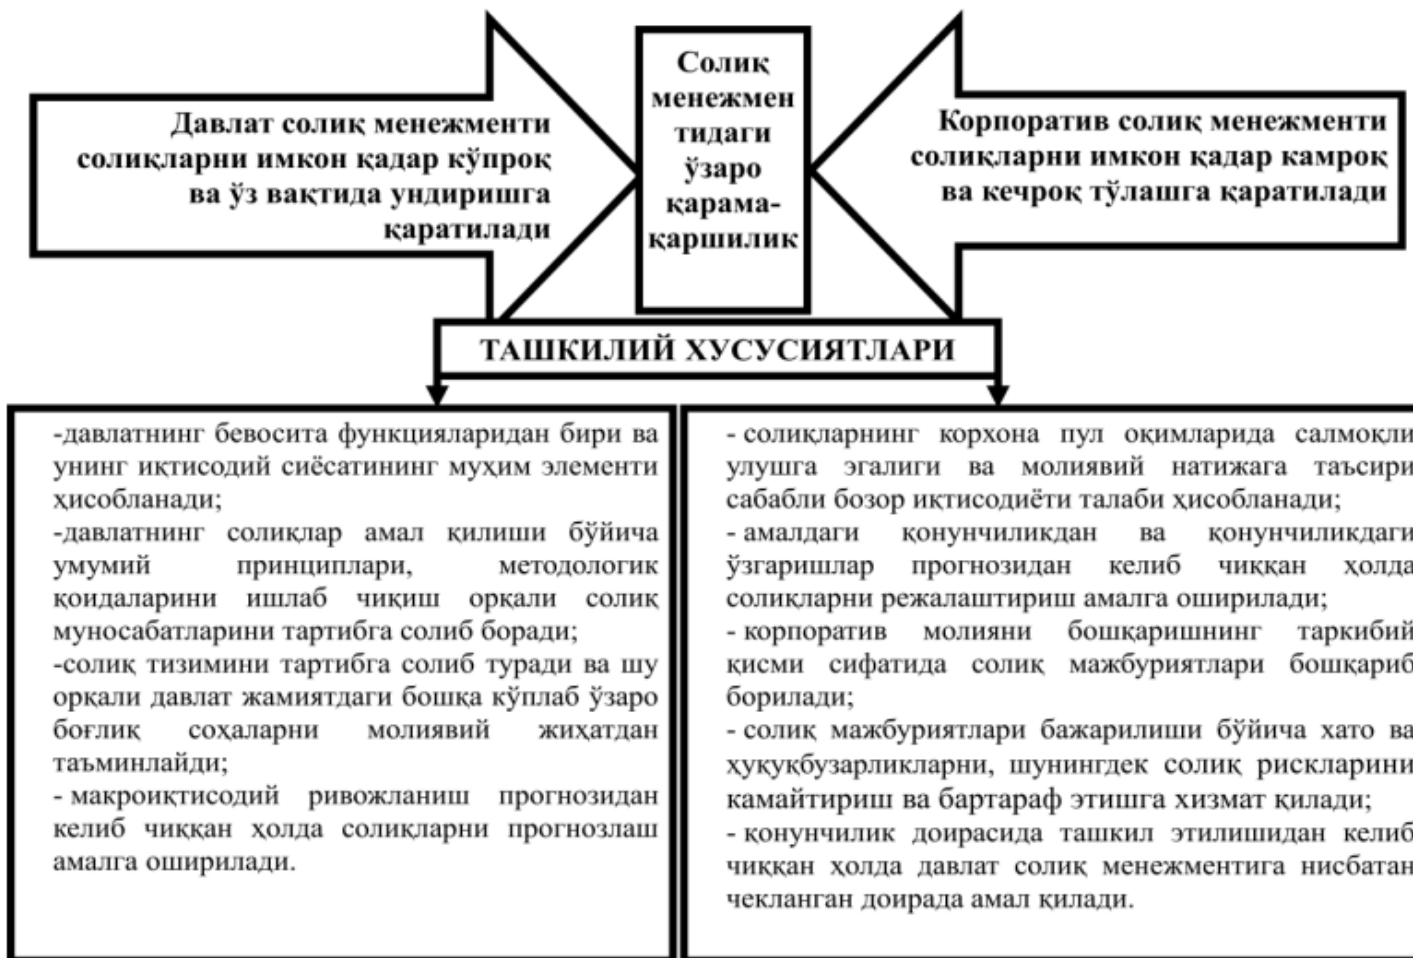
Давлат солиқ менежменти солиқларни имкон қадар кўпроқ ва ўз вақтида ундиришга қаратилади

Солиқ менежментидаги ўзаро қарама-қаршилик

Корпоратив солиқ менежменти солиқларни имкон қадар камроқ ва кечроқ тўлашга қаратилади

ТАШКИЛИЙ ХУСУСИЯТЛАРИ

-давлатнинг бевосита функцияларидан бири ва унинг иқтисодий сиёсатининг муҳим элементи ҳисобланади;
-давлатнинг солиқлар амал қилиши бўйича умумий принциплари, методологик қоидаларини ишлаб чиқиш орқали солиқ муносабатларини тартибга солиб боради;
-солиқ тизимини тартибга солиб туради ва шу орқали давлат жамиятдаги бошқа кўплаб ўзаро боғлиқ соҳаларни молиявий жиҳатдан таъминлайди;
- макроиқтисодий ривожланиш прогнозидан келиб чиққан ҳолда солиқларни прогнозлаш амалга оширилади.

- солиқларнинг корхона пул оқимларида салмоқли улушга эгалиги ва молиявий натижага таъсири сабабли бозор иқтисодиёти талаби ҳисобланади;
- амалдаги қонунчиликдан ва қонунчиликдаги ўзгаришлар прогнозидан келиб чиққан ҳолда солиқларни режалаштириш амалга оширилади;
- корпоратив молияни бошқаришнинг таркибий қисми сифатида солиқ мажбуриятлари бошқариб борилади;
- солиқ мажбуриятлари бажарилиши бўйича хато ва ҳуқуқбузарликларни, шунингдек солиқ рискларини камайтириш ва бартараф этишга хизмат қилади;
- қонунчилик доирасида ташкил этилишидан келиб чиққан ҳолда давлат солиқ менежментига нисбатан чекланган доирада амал қилади.